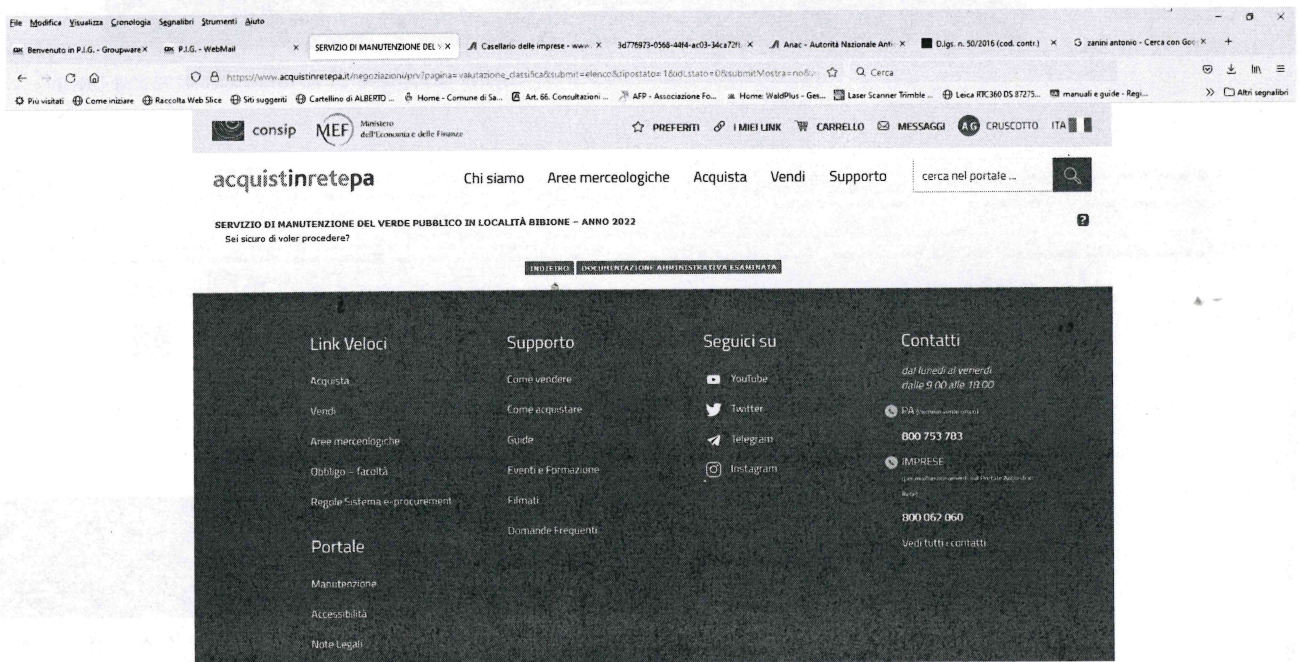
File Modifica Visualizza Cronologia Segnalibri Strumenti Aiuto

Benvenuto in P.I.G. - Groupware × P.I.G. - WebMail × SERVIZIO DI MANUTENZIONE DEL × Casellario delle imprese - www × 3d776973-0568-44f4-ac03-34ca72f × Anac - Autorità Nazionale Anti × D.lgs. n. 50/2016 (cod. contr.) × zanini antonio - Cerca con Goo ×

https://www.acquistinretepa.it/negoziazioni/prv?pagina=valutazione_classifica&submit=elenco&tipostato=1&idLstato=0&submitMostra=no&

Q Cerca

Più visitati Come iniziare Raccolta Web Slice Siti suggeriti Cartellino di ALBERTO ... Home - Comune di Sa... Art. 66. Consultazioni ... AFP - Associazione Fo... Home: WaldPlus - Ges... Laser Scanner Trimble ... Leica RTC360 DS 87275... manuali e guide - Regi... Altri segnalibri

consip MEF Ministero dell'Economia e delle Finanze

PREFERITI I MIEI LINK CARRELLO MESSAGGI AG CRUSCOTTO ITA

acquistinretepa Chi siamo Aree merceologiche Acquista Vendi Supporto cerca nel portale ...

SERVIZIO DI MANUTENZIONE DEL VERDE PUBBLICO IN LOCALITÀ BIBIONE – ANNO 2022

Sei sicuro di voler procedere?

INDIETRO DOCUMENTAZIONE AMMINISTRATIVA ESAMINATA

Link Veloci
Acquista
Vendi
Aree merceologiche
Obbligo – facoltà
Regole Sistema e-procurement

Portale
Manutenzione
Accessibilità
Note Legali

Supporto
Come vendere
Come acquistare
Guide
Eventi e Formazione
Filmati
Domande Frequenti

Seguici su
YouTube
Twitter
Telegram
Instagram

Contatti
dal lunedì al venerdì dalle 9.00 alle 18.00
PA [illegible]
800 753 783
IMPRESE
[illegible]
800 062 060
Vedi tutti i contatti